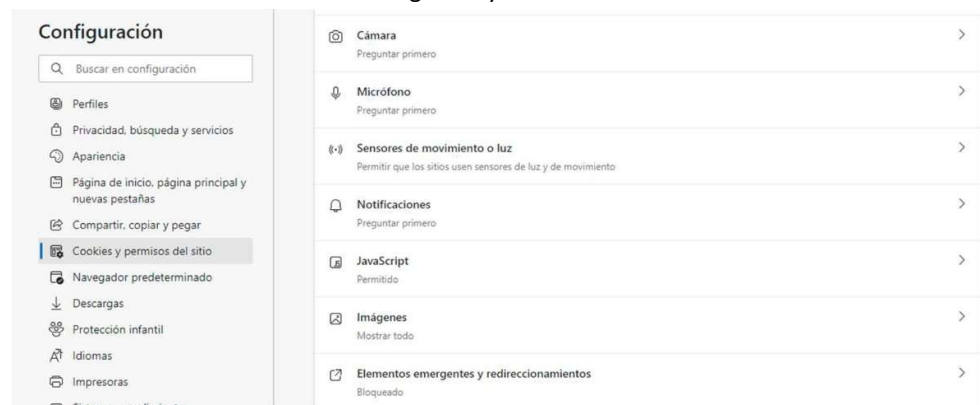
Configuración

Buscar en configuración

Perfiles
Privacidad, búsqueda y servicios
Apariencia
Página de inicio, página principal y nuevas pestañas
Compartir, copiar y pegar
Cookies y permisos del sitio
Navegador predeterminado
Descargas
Protección infantil
Idiomas
Impresoras
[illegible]

Cámara
Preguntar primero

Micrófono
Preguntar primero

Sensores de movimiento o luz
Permitir que los sitios usen sensores de luz y de movimiento

Notificaciones
Preguntar primero

JavaScript
Permitido

Imágenes
Mostrar todo

Elementos emergentes y redireccionamientos
Bloqueado